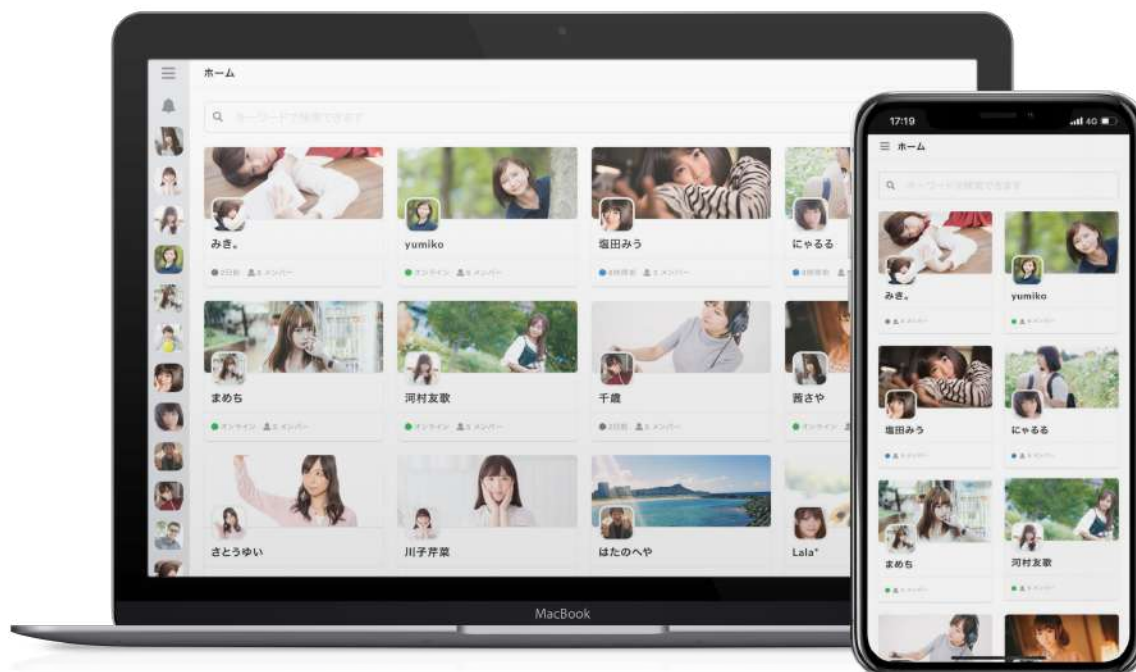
ホーム

キーワードで検索できます

みき。

yumiko

塩田みう

にゃるる

まめち

河村友歌

千鹿

茜さや

オンライン

オンライン

オンライン

さとうゆい

川子芹菜

はたのへや

Lala*

MacBook

17:19

4G

ホーム

キーワードで検索できます

みき。

yumiko

塩田みう

にゃるる

まめち

河村友歌